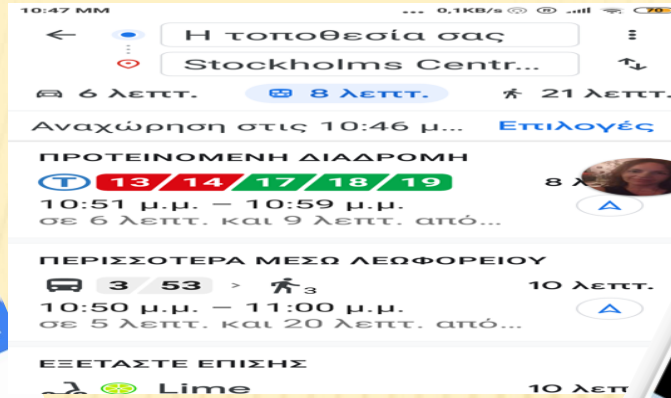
10:47 MM
0,1KB/s 76

Η τοποθεσία σας
Stockholms Centr...

6 λεπτ.
8 λεπτ.
21 λεπτ.

Αναχώρηση στις 10:46 μ...
Επιλογές

ΠΡΟΤΕΙΝΟΜΕΝΗ ΔΙΑΔΡΟΜΗ
T 13 14 17 18 19
8 λ
10:51 μ.μ. — 10:59 μ.μ.
σε 6 λεπτ. και 9 λεπτ. από...

ΠΕΡΙΣΣΟΤΕΡΑ ΜΕΣΑ ΛΕΩΦΟΡΕΙΟΥ
3 53 > 3
10 λεπτ.
10:50 μ.μ. — 11:00 μ.μ.
σε 5 λεπτ. και 20 λεπτ. από...

ΕΞΕΤΑΣΤΕ ΕΠΙΣΗΣ
Lime
10 λεπτ